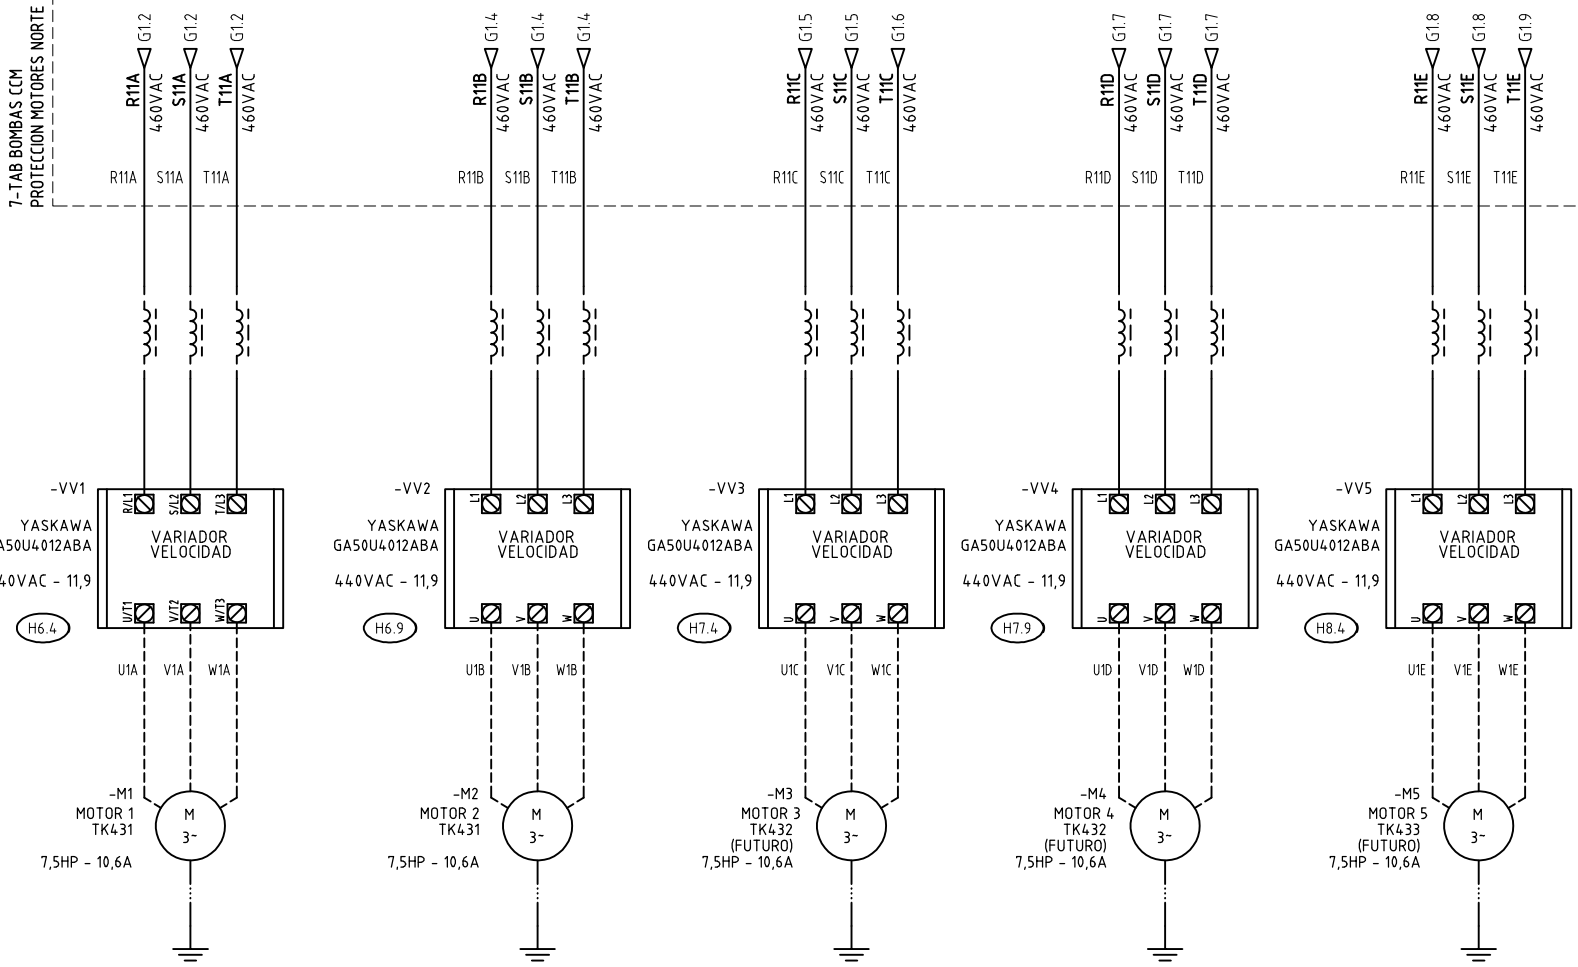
7-TAB BOMBAS CCM
PROTECCION MOTORES NORTE

G1.2 G1.2 G1.2
R11A 460VAC S11A 460VAC T11A 460VAC
R11A S11A T11A

G1.4 G1.4 G1.4
R11B 460VAC S11B 460VAC T11B 460VAC
R11B S11B T11B

G1.5 G1.5 G1.6
R11C 460VAC S11C 460VAC T11C 460VAC
R11C S11C T11C

G1.7 G1.7 G1.7
R11D 460VAC S11D 460VAC T11D 460VAC
R11D S11D T11D

G1.8 G1.8 G1.9
R11E 460VAC S11E 460VAC T11E 460VAC
R11E S11E T11E

-VV1
YASKAWA
GA50U4012ABA
440VAC - 11,9
R/L1 S/L2 T/L3
VARIADOR VELOCIDAD
U/T1 V/T2 W/T3
H6.4
U1A V1A W1A
-M1
MOTOR 1
TK431
7,5HP - 10,6A
M
3~

-VV2
YASKAWA
GA50U4012ABA
440VAC - 11,9
L1 L2 L3
VARIADOR VELOCIDAD
U V W
H6.9
U1B V1B W1B
-M2
MOTOR 2
TK431
7,5HP - 10,6A
M
3~

-VV3
YASKAWA
GA50U4012ABA
440VAC - 11,9
L1 L2 L3
VARIADOR VELOCIDAD
U V W
H7.4
U1C V1C W1C
-M3
MOTOR 3
TK432
(FUTURO)
7,5HP - 10,6A
M
3~

-VV4
YASKAWA
GA50U4012ABA
440VAC - 11,9
L1 L2 L3
VARIADOR VELOCIDAD
U V W
H7.9
U1D V1D W1D
-M4
MOTOR 4
TK432
(FUTURO)
7,5HP - 10,6A
M
3~

-VV5
YASKAWA
GA50U4012ABA
440VAC - 11,9
L1 L2 L3
VARIADOR VELOCIDAD
U V W
H8.4
U1E V1E W1E
-M5
MOTOR 5
TK433
(FUTURO)
7,5HP - 10,6A
M
3~